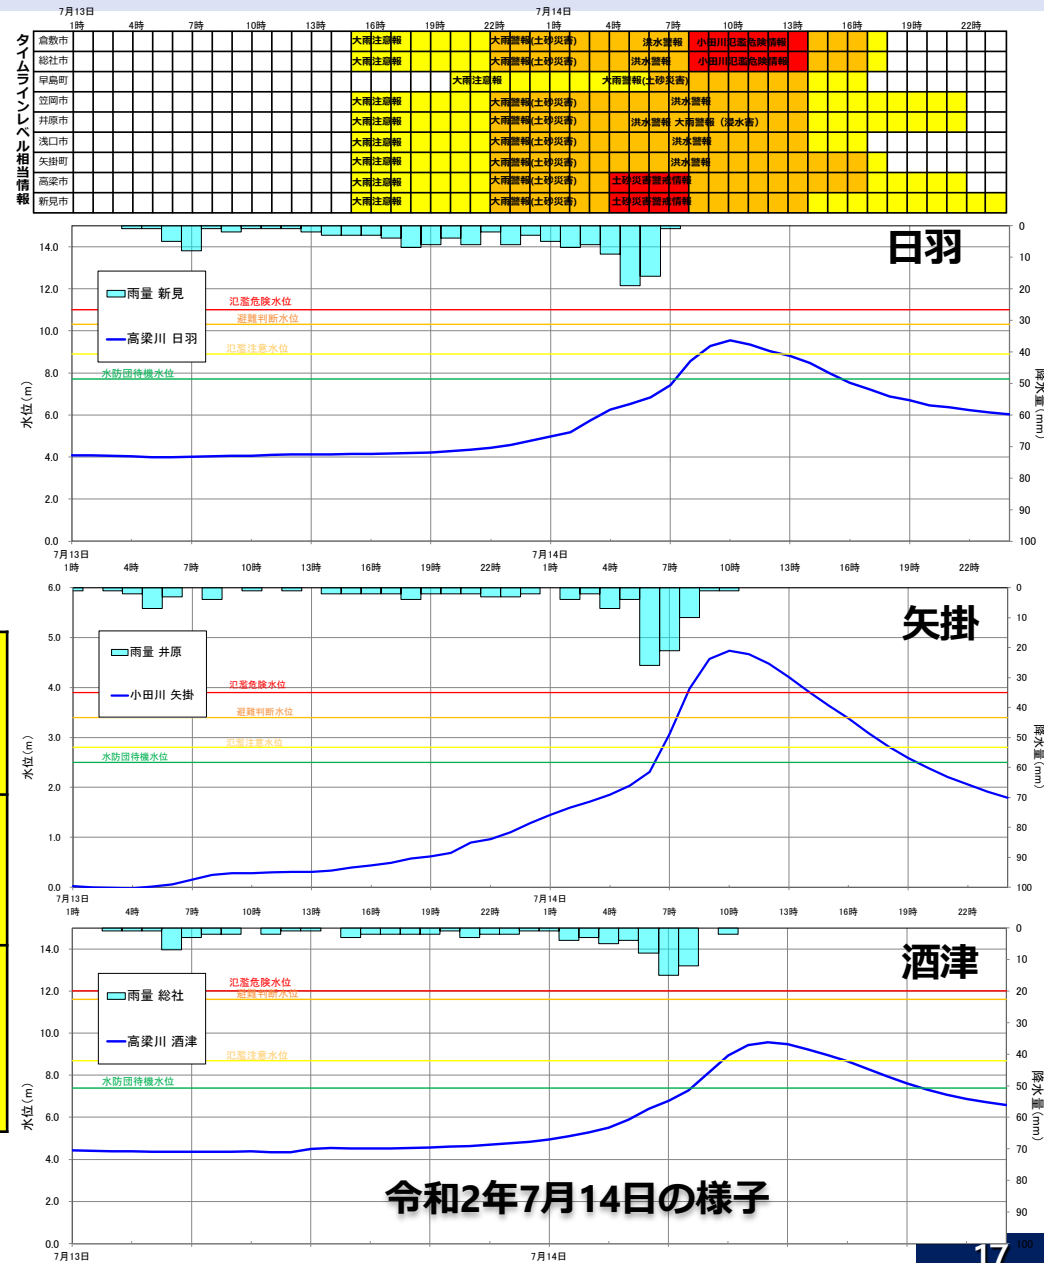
7月13日 7月14日
1時 4時 7時 10時 13時 16時 19時 22時 1時 4時 7時 10時 13時 16時 19時 22時

タイムラインレベル相当情報

| | |
|---|---|
| 倉敷市 | 大雨注意報 大雨警報(土砂災害) 洪水警報 小田川氾濫危険情報 |
| 総社市 | 大雨注意報 大雨警報(土砂災害) 洪水警報 小田川氾濫危険情報 |
| 早島町 | 大雨注意報 大雨警報(土砂災害) |
| 笠岡市 | 大雨注意報 大雨警報(土砂災害) 洪水警報 |
| 井原市 | 大雨注意報 大雨警報(土砂災害) 洪水警報 大雨警報(浸水害) |
| 浅口市 | 大雨注意報 大雨警報(土砂災害) 洪水警報 |
| 矢掛町 | 大雨注意報 大雨警報(土砂災害) 洪水警報 |
| 高梁市 | 大雨注意報 大雨警報(土砂災害) 土砂災害警戒情報 |
| 新見市 | 大雨注意報 大雨警報(土砂災害) 土砂災害警戒情報 |

日羽
雨量 新見
高梁川 日羽
氾濫危険水位
避難判断水位
氾濫注意水位
水防団待機水位
水位(m)
降水量(mm)
14.0 12.0 10.0 8.0 6.0 4.0 2.0 0.0
0 10 20 30 40 50 60 70 80 90 100
7月13日 7月14日
1時 4時 7時 10時 13時 16時 19時 22時 1時 4時 7時 10時 13時 16時 19時 22時

矢掛
雨量 井原
小田川 矢掛
氾濫危険水位
避難判断水位
氾濫注意水位
水防団待機水位
水位(m)
降水量(mm)
6.0 5.0 4.0 3.0 2.0 1.0 0.0
0 10 20 30 40 50 60 70 80 90 100
7月13日 7月14日
1時 4時 7時 10時 13時 16時 19時 22時 1時 4時 7時 10時 13時 16時 19時 22時

酒津
雨量 総社
高梁川 酒津
氾濫危険水位
避難判断水位
氾濫注意水位
水防団待機水位
水位(m)
降水量(mm)
14.0 12.0 10.0 8.0 6.0 4.0 2.0 0.0
0 10 20 30 40 50 60 70 80 90 100
7月13日 7月14日

令和2年7月14日の様子

17